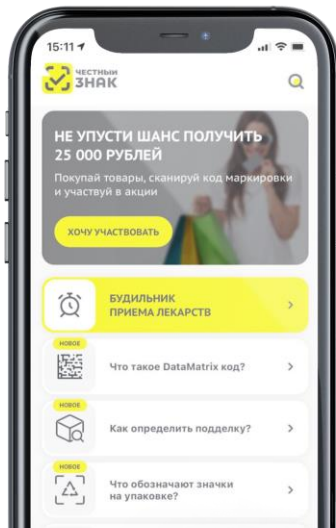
15:11

ЧЕСТНЫЙ ЗНАК

НЕ УПУСТИ ШАНС ПОЛУЧИТЬ 25 000 РУБЛЕЙ

Покупай товары, сканируй код маркировки и участвуй в акции

ХОЧУ УЧАСТВОВАТЬ

БУДИЛЬНИК ПРИЕМА ЛЕКАРСТВ

НОВОЕ
Что такое DataMatrix код?

НОВОЕ
Как определить подделку?

НОВОЕ
Что обозначают значки на упаковке?